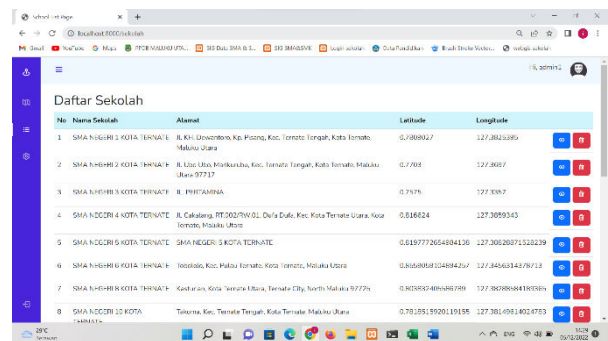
School List Page × +

localhost:8000/sekolah

Gmail YouTube Maps PPDB MALUKU UTA... SID Data SMA 8 S... SID SMA8SVE kejaksaan Data Pendidikan Brush Stroke Vector... website sekolah

Hi, admin1

Daftar Sekolah

| No | Nama Sekolah | Alamat | Latitude | Longitude |
|---|---|---|---|---|
| 1 | SMA NEGERI 1 KOTA TERNATE | Jl. KH. Dewantoro, Kp. Pisang, Kec. Ternate Tengah, Kota Ternate, Maluku Utara | 0.7808027 | 127.3825385 |
| 2 | SMA NEGERI 2 KOTA TERNATE | Jl. Ubo Ubo, Makassar, Kec. Ternate Tengah, Kota Ternate, Maluku Utara 97717 | 0.7703 | 127.3697 |
| 3 | SMA NEGERI 3 KOTA TERNATE | JL. PERTAMINA | 0.7575 | 127.3357 |
| 4 | SMA NEGERI 4 KOTA TERNATE | Jl. Cakalang, RT.002/RW.01, Dufa Dufa, Kec. Kota Ternate Utara, Kota Ternate, Maluku Utara | 0.816624 | 127.3059343 |
| 5 | SMA NEGERI 5 KOTA TERNATE | SMA NEGERI 5 KOTA TERNATE | 0.8197772654384138 | 127.30628871528239 |
| 6 | SMA NEGERI 6 KOTA TERNATE | Tobololo, Kec. Pulau Ternate, Kota Ternate, Maluku Utara | 0.8658058104884257 | 127.3456314378713 |
| 7 | SMA NEGERI 8 KOTA TERNATE | Kasturian, Kota Ternate Utara, Ternate City, North Maluku 97726 | 0.8038324056887499 | 127.38288684418836 |
| 8 | SMA NEGERI 10 KOTA TERNATE | Takome, Kec. Ternate Tengah, Kota Ternate, Maluku Utara | 0.7818519920119195 | 127.38149814024783 |

29°C Berawan

ENG 15:24 05/12/2022